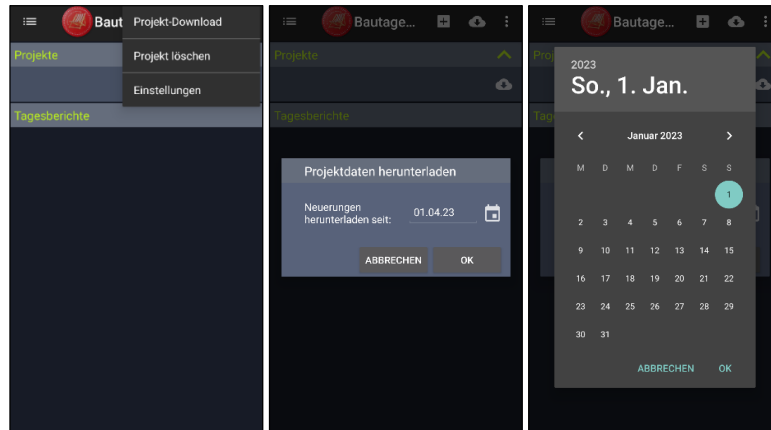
Baut

Projekt-Download

Projekt löschen

Einstellungen

Projekte

Tagesberichte

Bautage...

Projekte

Tagesberichte

Projektdaten herunterladen

Neuerungen herunterladen seit: 01.04.23

ABBRECHEN OK

Bautage...

Proj

Tage

2023

So., 1. Jan.

Januar 2023

| M | D | M | D | F | S | S |
|---|---|---|---|---|---|---|
| | | | | | | 1 |
| 2 | 3 | 4 | 5 | 6 | 7 | 8 |
| 9 | 10 | 11 | 12 | 13 | 14 | 15 |
| 16 | 17 | 18 | 19 | 20 | 21 | 22 |
| 23 | 24 | 25 | 26 | 27 | 28 | 29 |
| 30 | 31 | | | | | |

ABBRECHEN OK